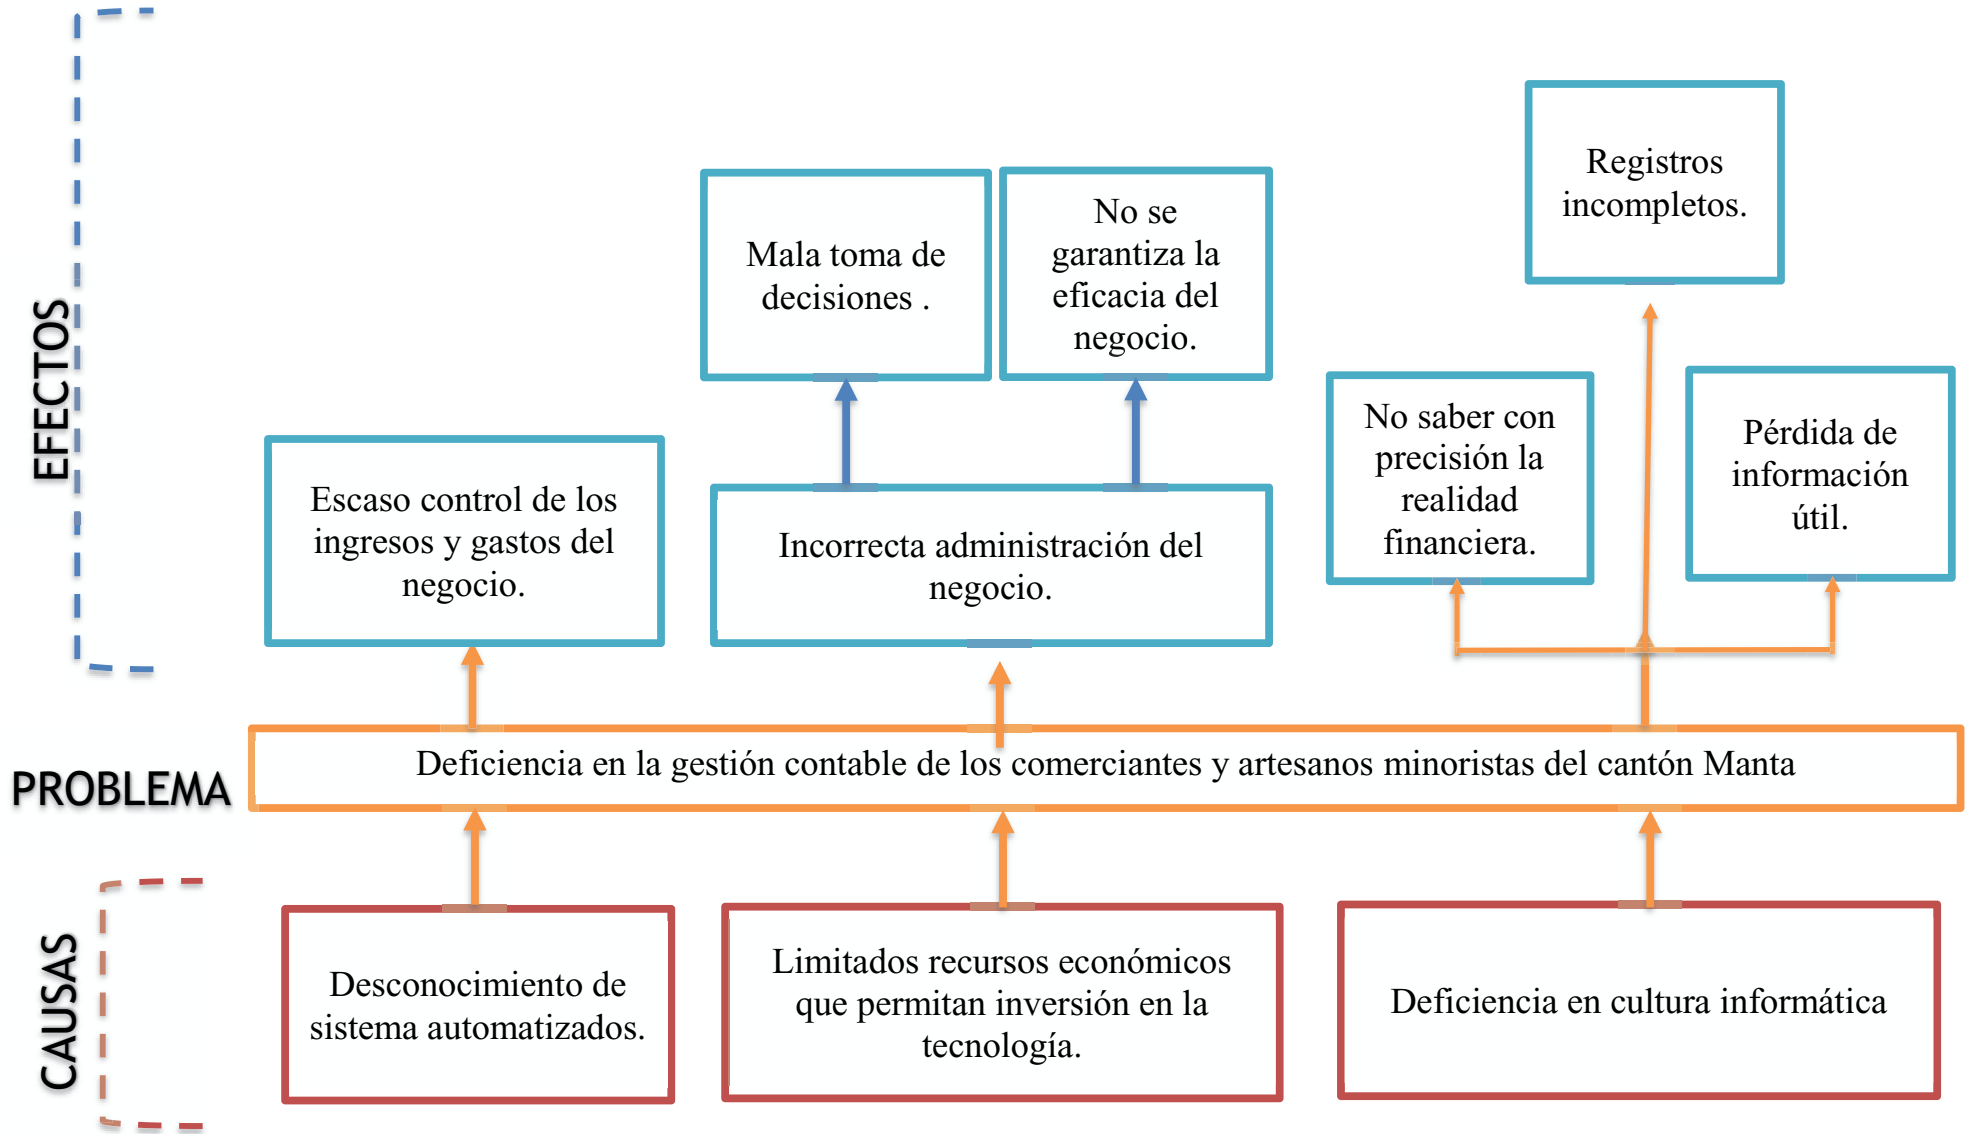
EFECTOS

Mala toma de decisiones .

No se garantiza la eficacia del negocio.

Registros incompletos.

Escaso control de los ingresos y gastos del negocio.

Incorrecta administración del negocio.

No saber con precisión la realidad financiera.

Pérdida de información útil.

PROBLEMA

Deficiencia en la gestión contable de los comerciantes y artesanos minoristas del cantón Manta

CAUSAS

Desconocimiento de sistema automatizados.

Limitados recursos económicos que permitan inversión en la tecnología.

Deficiencia en cultura informática